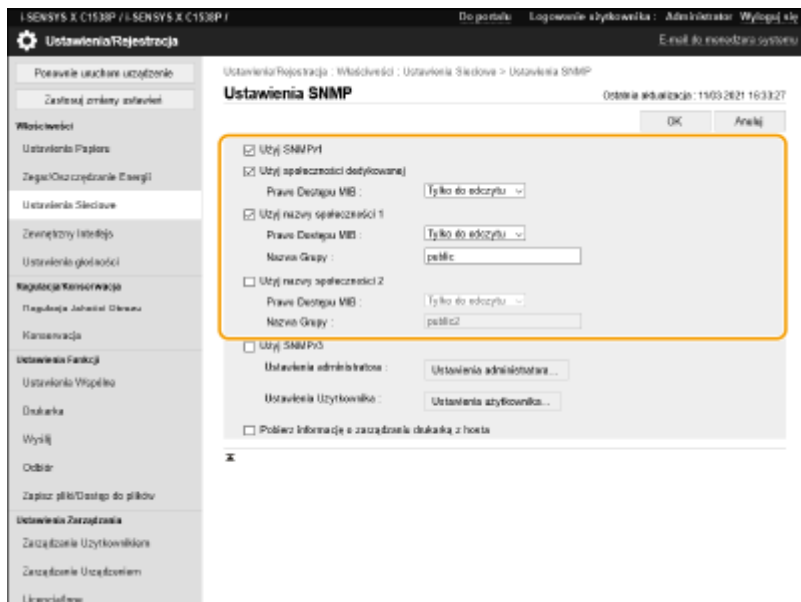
i-SENSYS X C1538P / i-SENSYS X C1538P / Do portalu Logowanie użytkownika : Administrator Wyloguj się

Ustawienia/Rejestracja E-mail do menedżera systemu

Ponownie uruchom urządzenie
Zastosuj zmiany ustawień
Właściwości
Ustawienia Papieru
Zegar/Oszczędzanie Energii
Ustawienia Sieciowe
Zewnętrzny Interfejs
Ustawienia głośności
Regulacja/Konserwacja
Regulacja Jakości Obrazu
Konserwacja
Ustawienia Funkcji
Ustawienia Wspólne
Drukarka
Wyślij
Odbiór
Zapisz pliki/Dostęp do plików
Ustawienia Zarządzania
Zarządzanie Użytkownikiem
Zarządzanie Urządzeniem
Licencja/Inne

Ustawienia/Rejestracja : Właściwości : Ustawienia Sieciowe > Ustawienia SNMP

Ustawienia SNMP

Ostatnia aktualizacja : 11/03 2021 16:33:27

OK Anuluj

☑ Użyj SNMPv1
☑ Użyj społeczności dedykowanej
Prawo Dostępu MIB : Tylko do odczytu
☑ Użyj nazwy społeczności 1
Prawo Dostępu MIB : Tylko do odczytu
Nazwa Grupy : public
☐ Użyj nazwy społeczności 2
Prawo Dostępu MIB : Tylko do odczytu
Nazwa Grupy : public2
☐ Użyj SNMPv3
Ustawienia administratora : Ustawienia administratora...
Ustawienia Użytkownika : Ustawienia użytkownika...
☐ Pobierz informacje o zarządzaniu drukarką z hosta